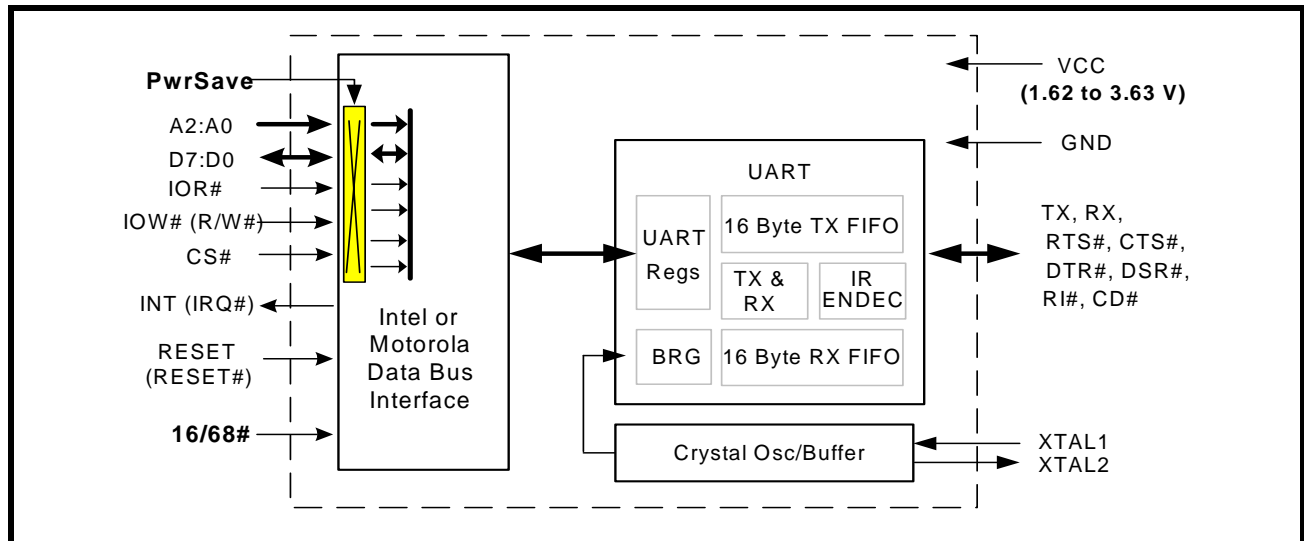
PwrSave
A2:A0
D7:D0
IOR#
IOW# (R/W#)
CS#
INT (IRQ#)
RESET (RESET#)
16/68#

Intel or Motorola Data Bus Interface

UART
UART Regs
16 Byte TX FIFO
TX & RX
IR ENDEC
BRG
16 Byte RX FIFO

Crystal Osc/Buffer

VCC
(1.62 to 3.63 V)
GND
TX, RX, RTS#, CTS#, DTR#, DSR#, RI#, CD#
XTAL1
XTAL2